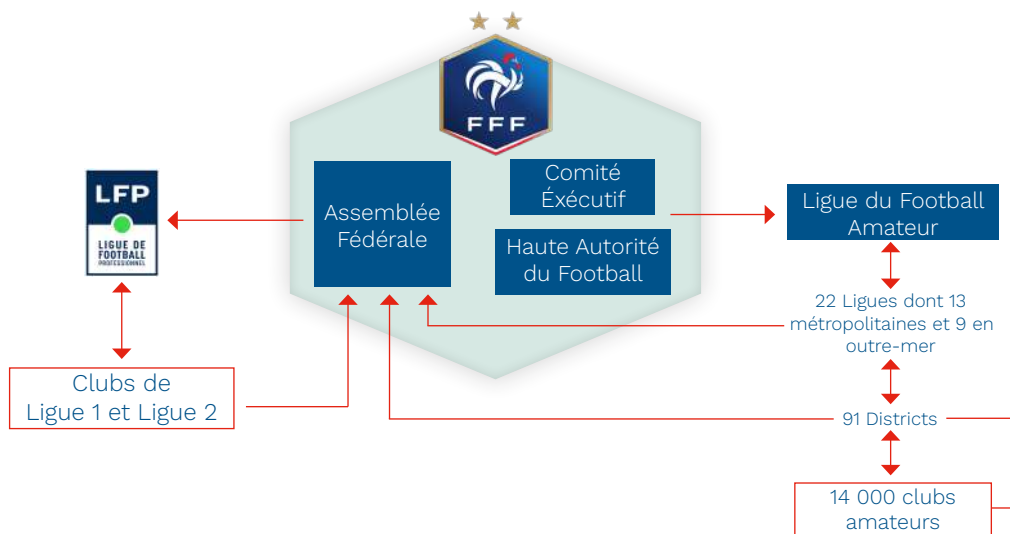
FFF

LFP
LIGUE DE FOOTBALL PROFESSIONNEL

Assemblée Fédérale

Comité Éxécutif

Haute Autorité du Football

Ligue du Football Amateur

22 Ligues dont 13 métropolitaines et 9 en outre-mer

Clubs de Ligue 1 et Ligue 2

91 Districts

14 000 clubs amateurs